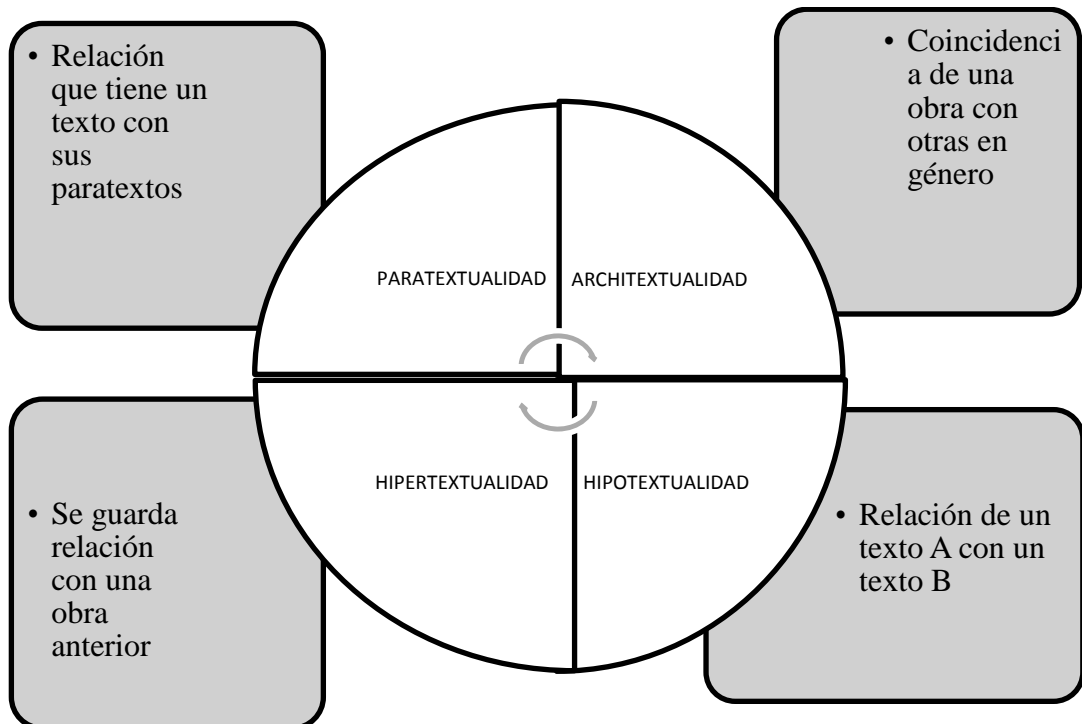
• Relación que tiene un texto con sus paratextos

• Coincidencia de una obra con otras en género

PARATEXTUALIDAD

ARCHITEXTUALIDAD

HIPERTEXTUALIDAD

HIPOTEXTUALIDAD

• Se guarda relación con una obra anterior

• Relación de un texto A con un texto B